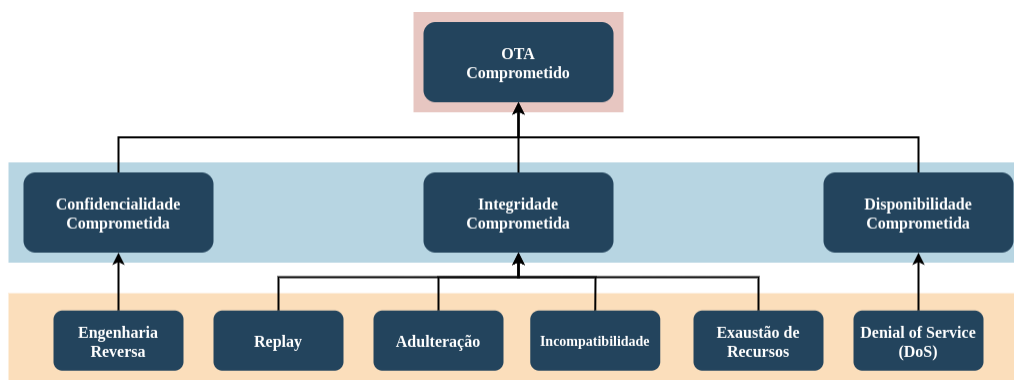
OTA
Comprometido

Confidencialidade
Comprometida

Integridade
Comprometida

Disponibilidade
Comprometida

Engenharia
Reversa

Replay

Adulteração

Incompatibilidade

Exaustão de
Recursos

Denial of Service
(DoS)